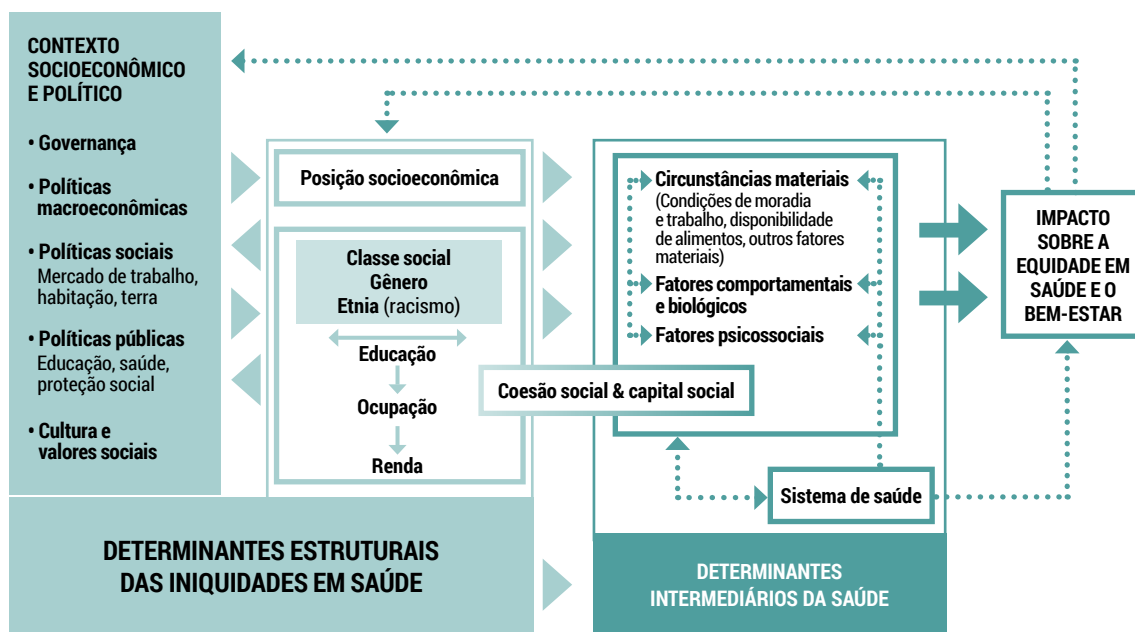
CONTEXTO SOCIOECONÔMICO E POLÍTICO

• Governança

• Políticas macroeconômicas

• Políticas sociais
Mercado de trabalho, habitação, terra

• Políticas públicas
Educação, saúde, proteção social

• Cultura e valores sociais

Posição socioeconômica

Classe social
Gênero
Etnia (racismo)

Educação

Ocupação

Renda

Circunstâncias materiais
(Condições de moradia e trabalho, disponibilidade de alimentos, outros fatores materiais)

Fatores comportamentais e biológicos

Fatores psicossociais

Coesão social & capital social

Sistema de saúde

IMPACTO SOBRE A EQUIDADE EM SAÚDE E O BEM-ESTAR

DETERMINANTES ESTRUTURAIS DAS INIQUIDADES EM SAÚDE

DETERMINANTES INTERMEDIÁRIOS DA SAÚDE